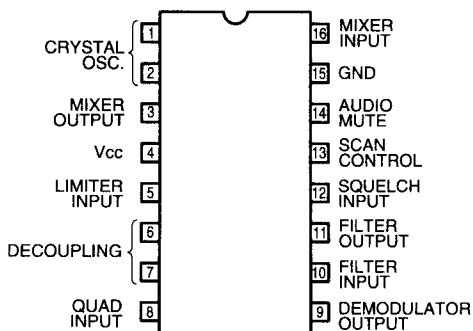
CRYSTAL OSC. 1 2
MIXER OUTPUT 3
Vcc 4
LIMITER INPUT 5
DECOUPLING 6 7
QUAD INPUT 8

16 MIXER INPUT
15 GND
14 AUDIO MUTE
13 SCAN CONTROL
12 SQUELCH INPUT
11 FILTER OUTPUT
10 FILTER INPUT
9 DEMODULATOR OUTPUT